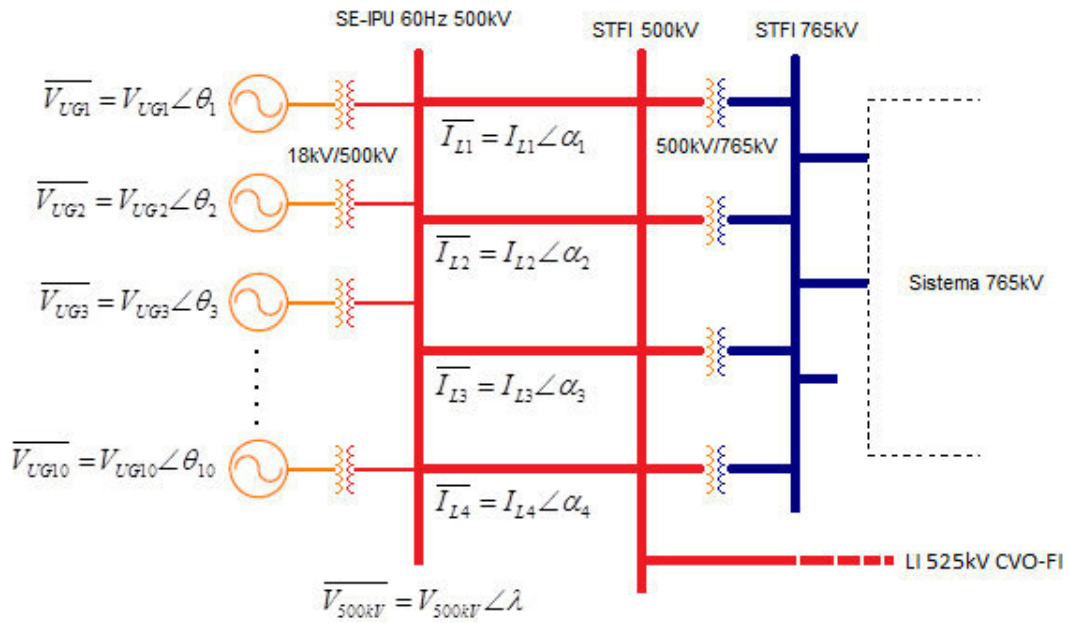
SE-IPU 60Hz 500kV

STFI 500kV

STFI 765kV

$\overline{V_{UG1}} = V_{UG1}\angle\theta_1$

$\overline{I_{L1}} = I_{L1}\angle\alpha_1$

18kV/500kV

500kV/765kV

$\overline{V_{UG2}} = V_{UG2}\angle\theta_2$

$\overline{I_{L2}} = I_{L2}\angle\alpha_2$

$\overline{V_{UG3}} = V_{UG3}\angle\theta_3$

Sistema 765kV

$\overline{I_{L3}} = I_{L3}\angle\alpha_3$

$\overline{V_{UG10}} = V_{UG10}\angle\theta_{10}$

$\overline{I_{L4}} = I_{L4}\angle\alpha_4$

LI 525kV CVO-FI

$\overline{V_{500kV}} = V_{500kV}\angle\lambda$